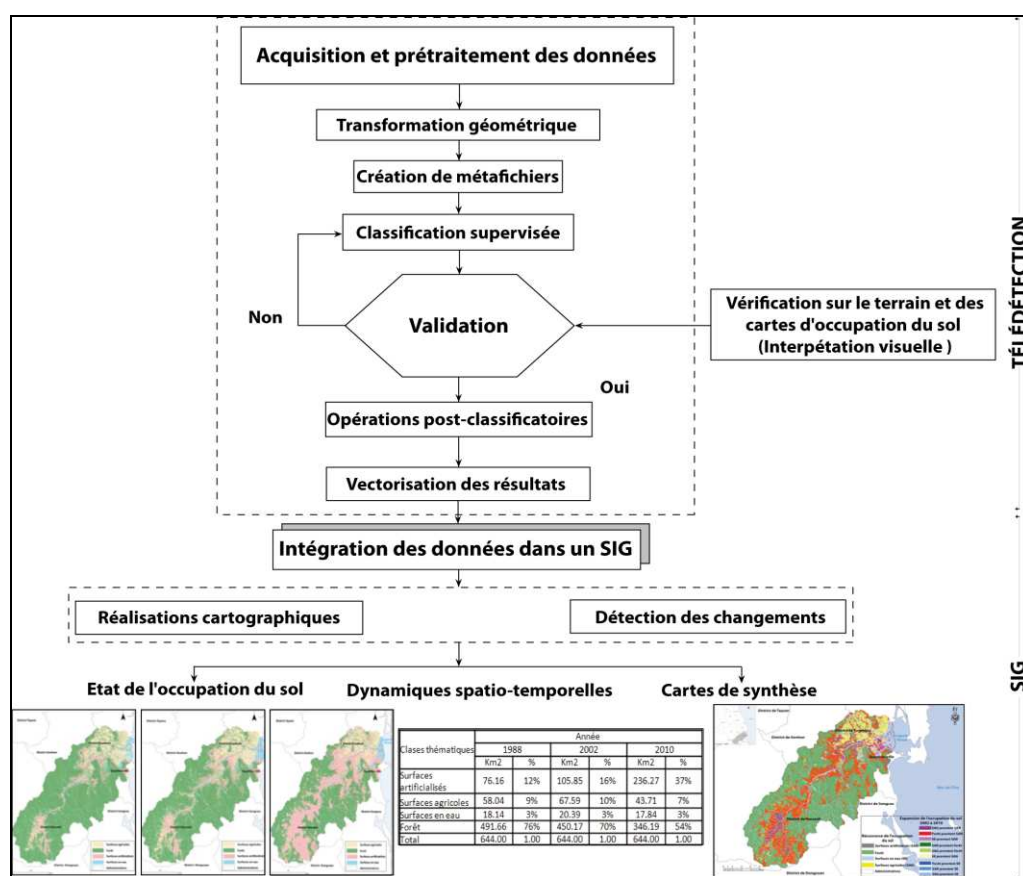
Acquisition et prétraitement des données

Transformation géométrique

Création de métafichiers

Classification supervisée

Non

Validation

Vérification sur le terrain et des cartes d'occupation du sol (Interpétation visuelle )

Oui

Opérations post-classificatoires

Vectorisation des résultats

TÉLÉDÉTECTION

Intégration des données dans un SIG

Réalisations cartographiques

Détection des changements

SIG

Etat de l'occupation du sol

Dynamiques spatio-temporelles

Cartes de synthèse

| Clases thématiques | 1988 | | 2002 | | 2010 | |
|---|---|---|---|---|---|---|
| | Km2 | % | Km2 | % | Km2 | % |
| Surfaces artificialisés | 76.16 | 12% | 105.85 | 16% | 236.27 | 37% |
| Surfaces agricoles | 58.04 | 9% | 67.59 | 10% | 43.71 | 7% |
| Surfaces en eau | 18.14 | 3% | 20.39 | 3% | 17.84 | 3% |
| Forêt | 491.66 | 76% | 450.17 | 70% | 346.19 | 54% |
| Total | 644.00 | 1.00 | 644.00 | 1.00 | 644.00 | 1.00 |

Année